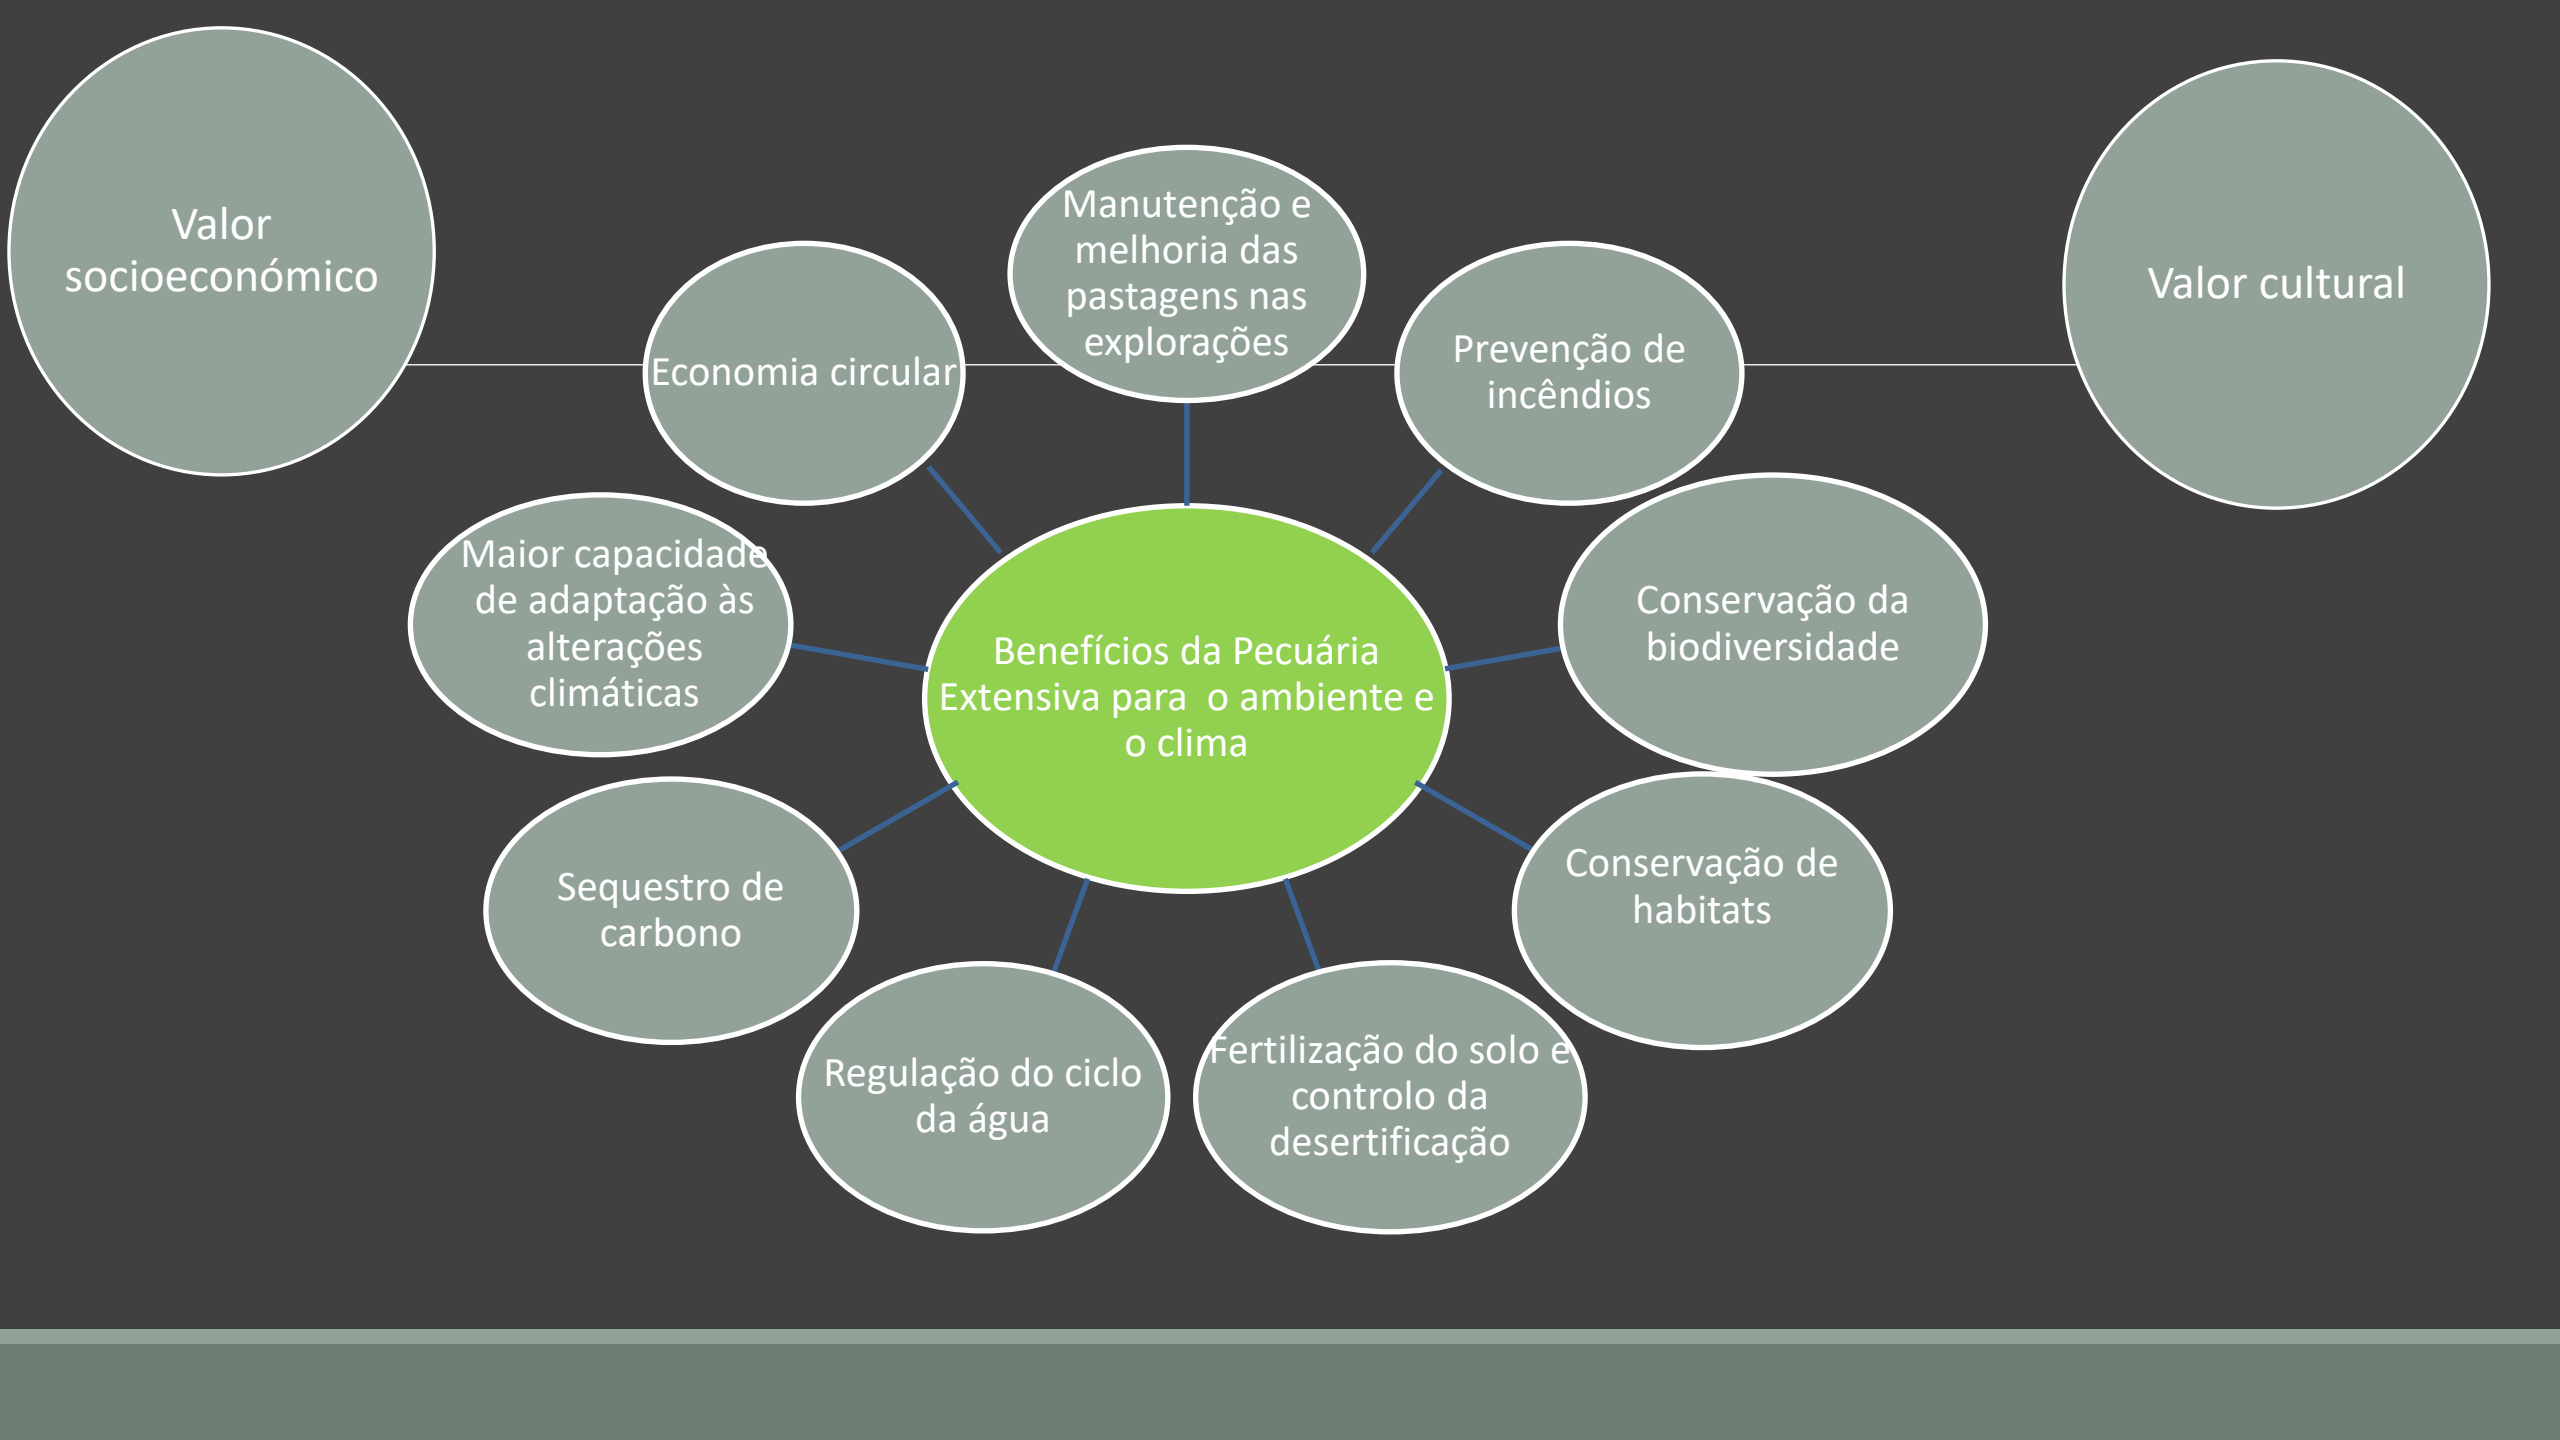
Valor socioeconómico

Manutenção e melhoria das pastagens nas explorações

Valor cultural

Economia circular

Prevenção de incêndios

Maior capacidade de adaptação às alterações climáticas

Benefícios da Pecuária Extensiva para o ambiente e o clima

Conservação da biodiversidade

Sequestro de carbono

Conservação de habitats

Regulação do ciclo da água

Fertilização do solo e controlo da desertificação